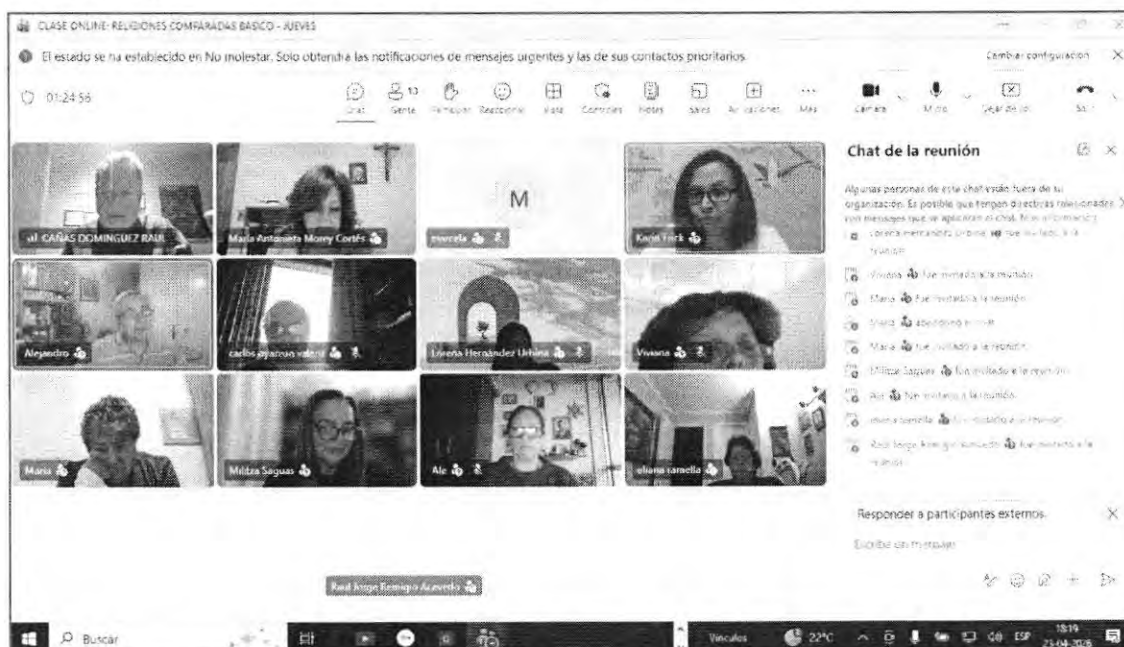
CLASE ONLINE- RELIGIONES COMPARADAS BASICO - JUEVES

El estado se ha establecido en No molestar. Solo obtendrá las notificaciones de mensajes urgentes y las de sus contactos prioritarios.

Cambiar configuración

01:24:56

Chat Gente 13 Levantar Reaccionar Vista Controles Notas Salas Aplicaciones Más Cámara Micro Dejar de ver Salir

Chat de la reunión

Algunas personas de este chat están fuera de su organización. Es posible que tengan directivas relacionadas con mensajes que se aplican al chat. Más información

Lorena Hernández Urbina fue invitado a la reunión.

Viviana fue invitado a la reunión.

María fue invitado a la reunión.

María abandonó el chat.

María fue invitado a la reunión.

Militza Saguas fue invitado a la reunión.

Ale fue invitado a la reunión.

eliana carsella fue invitado a la reunión.

Raul Jorge Remigio Acevedo fue invitado a la reunión.

Responder a participantes externos.

Escribe un mensaje

M

al CAÑAS DOMINGUEZ RAUL

María Antonieta Morey Cortés

mercela

Karin Fork

Alejandro

carlos ayarzun valenz

Lorena Hernández Urbina

Viviana

Maria

Militza Saguas

Ale

eliana carsella

Raul Jorge Remigio Acevedo

Buscar

Vínculos 22°C ESP 18:19 23-04-2026